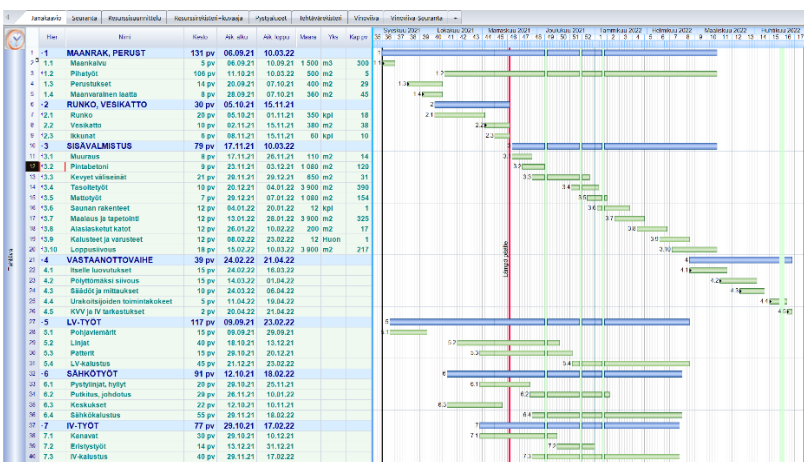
Janakaavio | Seuranta | Resurssisuunnittelu | Resurssitietojen kuvaaja | Pystykaavio | Tehtävätietoja | Virtaviiva | Virtaviiva Seuranta | +

| | Hier | Nimi | Kesto | Ak. alku | Ak. loppu | Määrä | Yks | Kap pv |
|---|---|---|---|---|---|---|---|---|
| 1 | -1 | MAANRAK, PERUST | 131 pv | 06.09.21 | 10.03.22 | | | |
| 2 | 1.1 | Maankaivu | 5 pv | 06.09.21 | 10.09.21 | 1 500 | m3 | 300 |
| 3 | 1.2 | Pihatyöt | 106 pv | 11.10.21 | 10.03.22 | 500 | m2 | 5 |
| 4 | 1.3 | Perustukset | 14 pv | 20.09.21 | 07.10.21 | 400 | m2 | 29 |
| 5 | 1.4 | Maanvarainen laatta | 8 pv | 28.09.21 | 07.10.21 | 360 | m2 | 45 |
| 6 | -2 | RUNKO, VESIKATTO | 30 pv | 05.10.21 | 15.11.21 | | | |
| 7 | 2.1 | Runko | 20 pv | 05.10.21 | 01.11.21 | 350 | kpl | 18 |
| 8 | 2.2 | Vesikatto | 10 pv | 02.11.21 | 15.11.21 | 380 | m2 | 38 |
| 9 | 2.3 | Ikkunat | 8 pv | 08.11.21 | 15.11.21 | 60 | kpl | 10 |
| 10 | -3 | SISÄVALMISTUS | 79 pv | 17.11.21 | 10.03.22 | | | |
| 11 | 3.1 | Muuraus | 8 pv | 17.11.21 | 26.11.21 | 110 | m2 | 14 |
| 12 | 3.2 | Pintabetoni | 9 pv | 23.11.21 | 03.12.21 | 1 080 | m2 | 120 |
| 13 | 3.3 | Kevyet väliseinät | 21 pv | 29.11.21 | 29.12.21 | 650 | m2 | 31 |
| 14 | 3.4 | Tasoitetyöt | 10 pv | 20.12.21 | 04.01.22 | 3 900 | m2 | 390 |
| 15 | 3.5 | Mattotyöt | 7 pv | 29.12.21 | 07.01.22 | 1 080 | m2 | 154 |
| 16 | 3.6 | Saunan rakenteet | 12 pv | 04.01.22 | 20.01.22 | 12 | kpl | 1 |
| 17 | 3.7 | Maalaus ja tapetointi | 12 pv | 13.01.22 | 28.01.22 | 3 900 | m2 | 325 |
| 18 | 3.8 | Alaslasketut katot | 12 pv | 26.01.22 | 10.02.22 | 200 | m2 | 17 |
| 19 | 3.9 | Kalusteet ja varusteet | 12 pv | 08.02.22 | 23.02.22 | 12 | Huon | 1 |
| 20 | 3.10 | Loppusiivous | 18 pv | 15.02.22 | 10.03.22 | 3 900 | m2 | 217 |
| 21 | -4 | VASTAANOTTOVAIHE | 39 pv | 24.02.22 | 21.04.22 | | | |
| 22 | 4.1 | Itselle luovutukset | 15 pv | 24.02.22 | 16.03.22 | | | |
| 23 | 4.2 | Pöytätömäksi siivous | 15 pv | 14.03.22 | 01.04.22 | | | |
| 24 | 4.3 | Säädöt ja mittaukset | 10 pv | 24.03.22 | 06.04.22 | | | |
| 25 | 4.4 | Urakoitsijoiden toimintakokeet | 5 pv | 11.04.22 | 19.04.22 | | | |
| 26 | 4.5 | KVV ja IV tarkastukset | 2 pv | 20.04.22 | 21.04.22 | | | |
| 27 | -5 | LV-TYÖT | 117 pv | 09.09.21 | 23.02.22 | | | |
| 28 | 5.1 | Pohjaviemärit | 15 pv | 09.09.21 | 29.09.21 | | | |
| 29 | 5.2 | Linjat | 40 pv | 18.10.21 | 13.12.21 | | | |
| 30 | 5.3 | Patterit | 15 pv | 29.10.21 | 20.12.21 | | | |
| 31 | 5.4 | LV-kalustus | 45 pv | 21.12.21 | 23.02.22 | | | |
| 32 | -6 | SÄHKÖTYÖT | 91 pv | 12.10.21 | 18.02.22 | | | |
| 33 | 6.1 | Pystylinjat, hyllyt | 20 pv | 29.10.21 | 25.11.21 | | | |
| 34 | 6.2 | Putkitus, johdotus | 29 pv | 26.11.21 | 10.01.22 | | | |
| 35 | 6.3 | Keskukset | 22 pv | 12.10.21 | 10.11.21 | | | |
| 36 | 6.4 | Sähkökalustus | 55 pv | 29.11.21 | 18.02.22 | | | |
| 37 | -7 | IV-TYÖT | 77 pv | 29.10.21 | 17.02.22 | | | |
| 38 | 7.1 | Kanavat | 30 pv | 29.10.21 | 10.12.21 | | | |
| 39 | 7.2 | Eristystyöt | 14 pv | 13.12.21 | 31.12.21 | | | |
| 40 | 7.3 | IV-kalustus | 40 pv | 29.12.21 | 17.02.22 | | | |

Syyskuu 2021 | Lokakuu 2021 | Marraskuu 2021 | Joulukuu 2021 | Tammikuu 2022 | Helmikuu 2022 | Maaliskuu 2022 | Huhtikuu 2022
36 37 38 39 40 41 42 43 44 45 46 47 48 49 50 51 52 1 2 3 4 5 6 7 8 9 10 11 12 13 14 15 16 17

Lähtöpv: viiva

1 1.1 1.2 1.3 1.4 2 2.1 2.2 2.3 3 3.1 3.2 3.3 3.4 3.5 3.6 3.7 3.8 3.9 3.10 4 4.1 4.2 4.3 4.4 4.5 5 5.1 5.2 5.3 5.4 6 6.1 6.2 6.3 6.4 7 7.1 7.2 7.3

Tehtävä